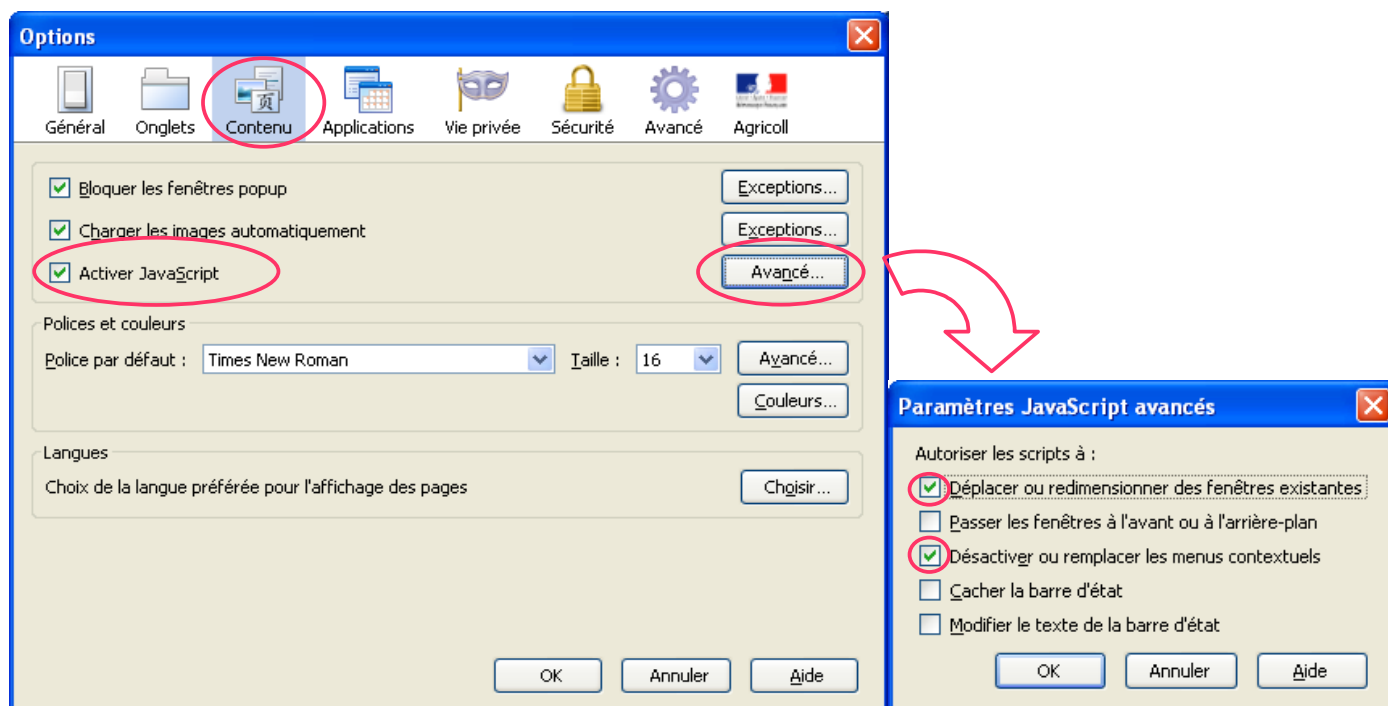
Options

Général
Onglets
Contenu
Applications
Vie privée
Sécurité
Avancé
Agricoll

Bloquer les fenêtres popup
Exceptions...
Charger les images automatiquement
Exceptions...
Activer JavaScript
Avancé...

Polices et couleurs
Police par défaut : Times New Roman
Taille : 16
Avancé...
Couleurs...

Langues
Choix de la langue préférée pour l'affichage des pages
Choisir...

OK
Annuler
Aide

Paramètres JavaScript avancés

Autoriser les scripts à :
Déplacer ou redimensionner des fenêtres existantes
Passer les fenêtres à l'avant ou à l'arrière-plan
Désactiver ou remplacer les menus contextuels
Cacher la barre d'état
Modifier le texte de la barre d'état

OK
Annuler
Aide